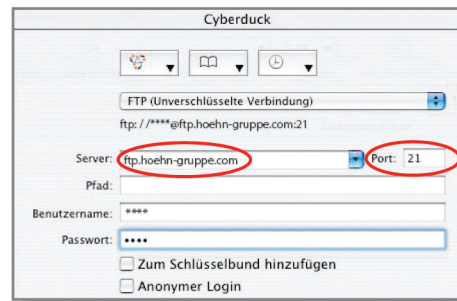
Cyberduck

FTP (Unverschlüsselte Verbindung)

ftp://****@ftp.hoehn-gruppe.com:21

Server: ftp.hoehn-gruppe.com

Port: 21

Pfad:

Benutzername: ****

Passwort: ••••

Zum Schlüsselbund hinzufügen

Anonymer Login